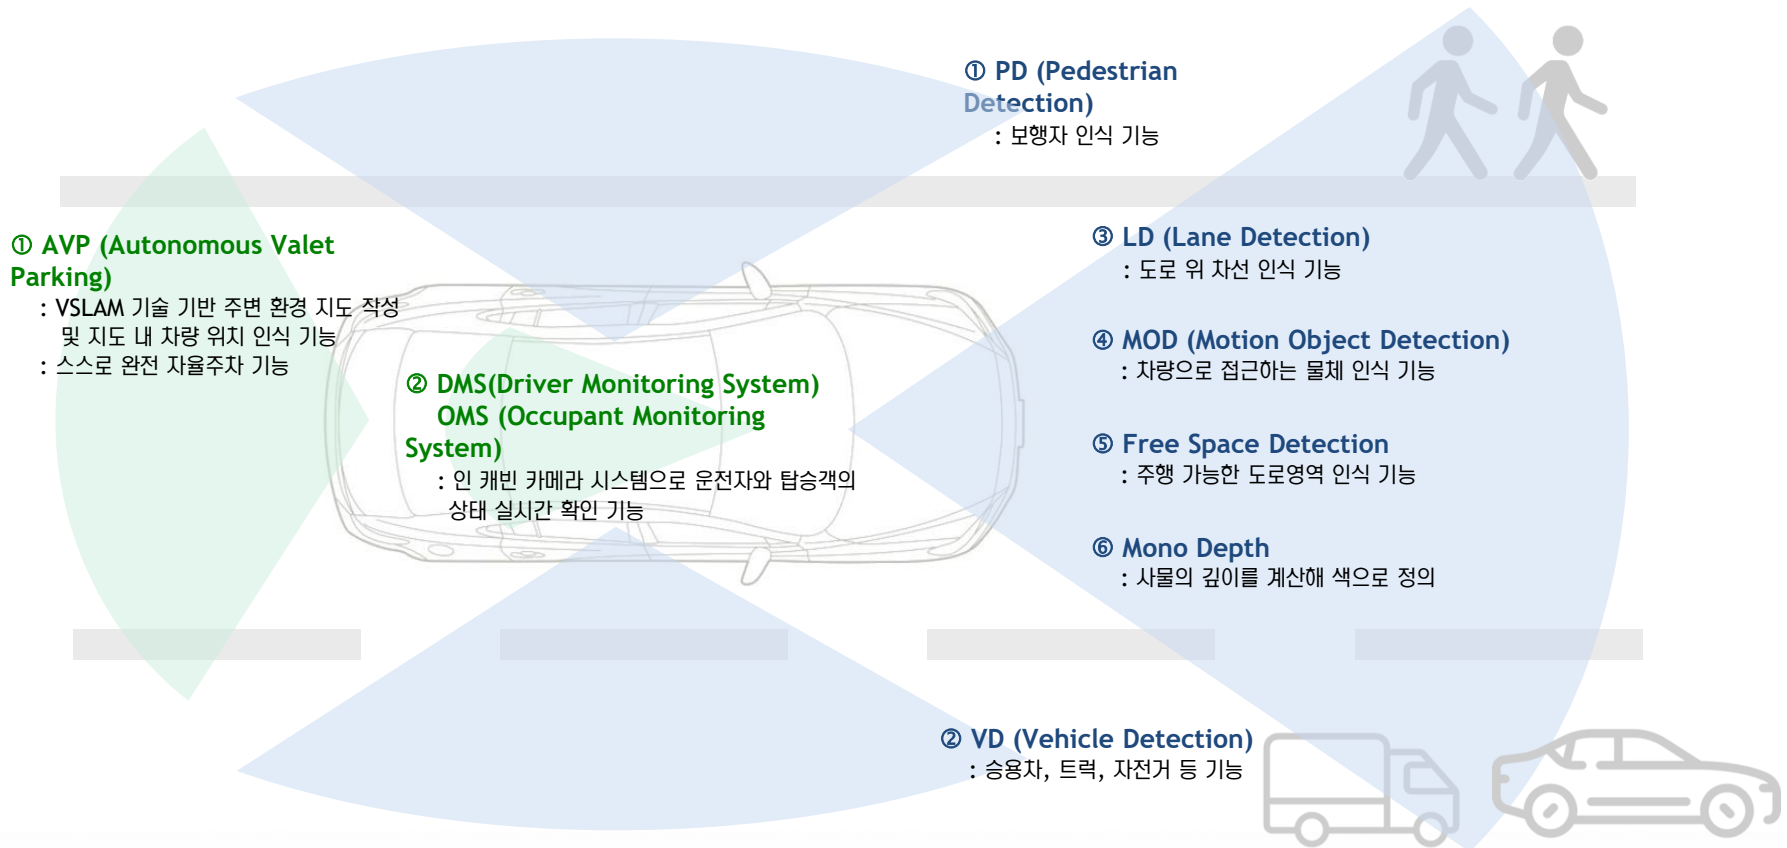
① PD (Pedestrian Detection)
: 보행자 인식 기능

① AVP (Autonomous Valet Parking)
: VSLAM 기술 기반 주변 환경 지도 작성 및 지도 내 차량 위치 인식 기능
: 스스로 완전 자율주차 기능

② DMS(Driver Monitoring System) OMS (Occupant Monitoring System)
: 인 캐빈 카메라 시스템으로 운전자와 탑승객의 상태 실시간 확인 기능

③ LD (Lane Detection)
: 도로 위 차선 인식 기능

④ MOD (Motion Object Detection)
: 차량으로 접근하는 물체 인식 기능

⑤ Free Space Detection
: 주행 가능한 도로영역 인식 기능

⑥ Mono Depth
: 사물의 깊이를 계산해 색으로 정의

② VD (Vehicle Detection)
: 승용차, 트럭, 자전거 등 기능